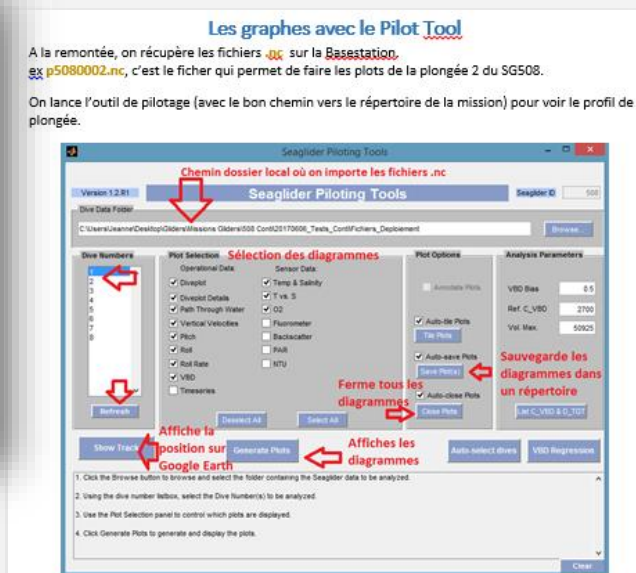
Les graphes avec le Pilot Tool

A la remontée, on récupère les fichiers .nc sur la Basestation, ex p5080002.nc, c'est le ficher qui permet de faire les plots de la plongée 2 du SG508.

On lance l'outil de pilotage (avec le bon chemin vers le répertoire de la mission) pour voir le profil de plongée.

Seaglider Piloting Tools

Chemin dossier local où on importe les fichiers .nc

Version 1.2.R1

Seaglider Piloting Tools

Seaglider ID 508

Dive Data Folder

C:\Users\Jeanne\Desktop\Gliders\Missions Gliders\508 Conti\20170606_Tests_Conti\Fichiers_Deploiement

Browse...

Dive Numbers

Sélection des diagrammes

1
2
3
4
5
6
7
8

Refresh

Plot Selection

Operational Data:

Diveplot
Diveplot Details
Path Through Water
Vertical Velocities
Pitch
Roll
Roll Rate
VBD
Timeseries

Sensor Data:

Temp & Salinity
T vs. S
O2
Fluorometer
Backscatter
PAR
NTU

Deselect All

Select All

Plot Options

Annotate Plots

Auto-tile Plots

Tile Plots

Auto-save Plots

Save Plot(s)

Auto-close Plots

Close Plots

Ferme tous les diagrammes

Analysis Parameters

VBD Bias 0.5

Ref. C_VBD 2700

Vol. Max. 50925

Sauvegarde les diagrammes dans un répertoire

List C_VBD & D_TGT

Show Track

Affiche la position sur Google Earth

Generate Plots

Affiches les diagrammes

Auto-select dives

VBD Regression

1. Click the Browse button to browse and select the folder containing the Seaglider data to be analyzed.

2. Using the dive number listbox, select the Dive Number(s) to be analyzed.

3. Use the Plot Selection panel to control which plots are displayed.

4. Click Generate Plots to generate and display the plots.

Clear